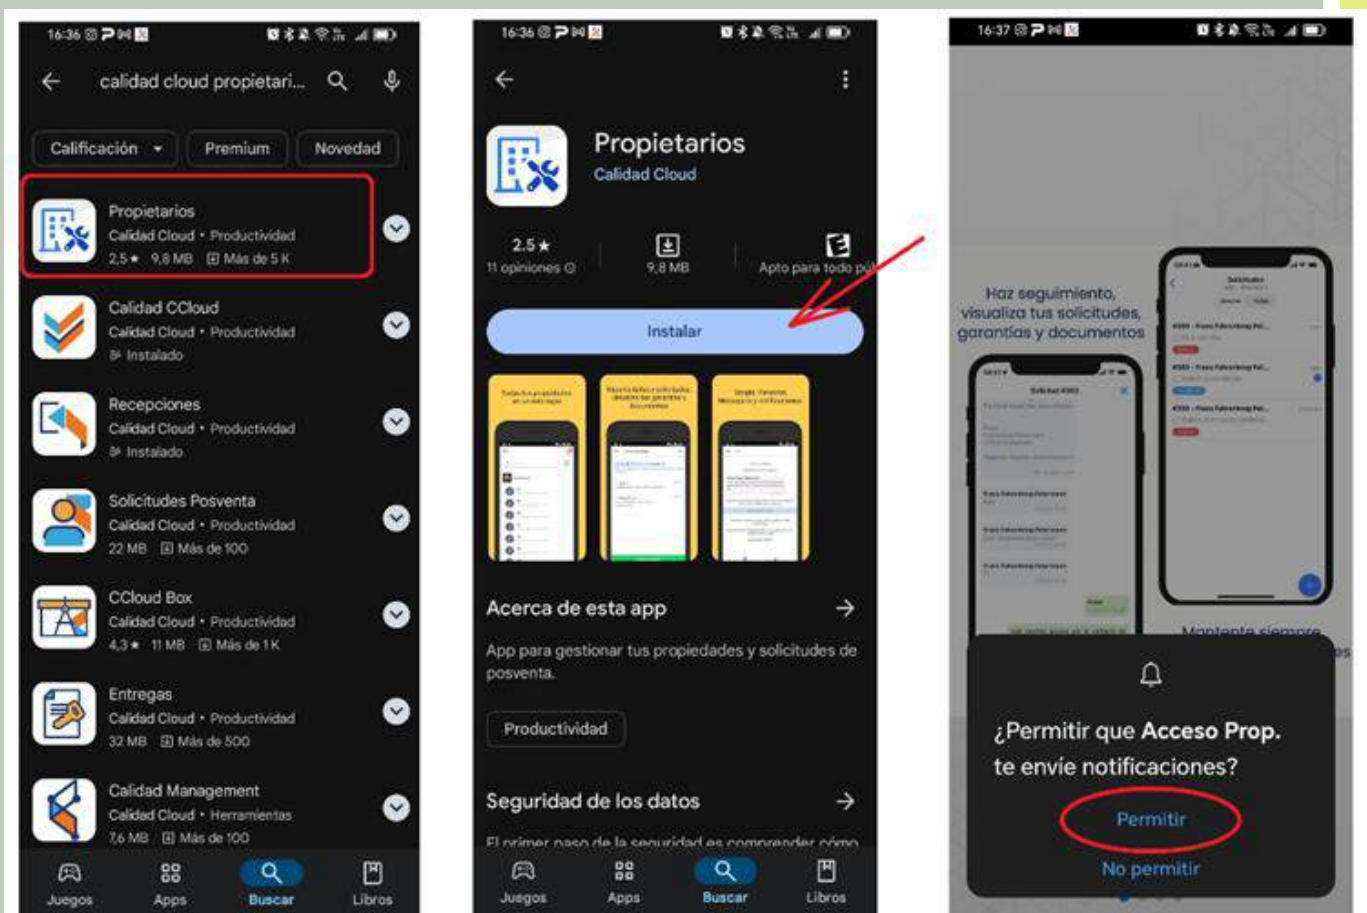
16:36

calidad cloud propietari...

Calificación ▾ Premium Novedad

Propietarios
Calidad Cloud • Productividad
2,5★ 9,6 MB Más de 5 K

Calidad CCloud
Calidad Cloud • Productividad
Instalado

Recepciones
Calidad Cloud • Productividad
Instalado

Solicitudes Posventa
Calidad Cloud • Productividad
22 MB Más de 100

CCloud Box
Calidad Cloud • Productividad
4,3★ 11 MB Más de 1 K

Entregas
Calidad Cloud • Productividad
32 MB Más de 500

Calidad Management
Calidad Cloud • Herramientas
7,6 MB Más de 100

Juegos Apps Buscar Libros

16:36

Propietarios
Calidad Cloud

2,5★
11 opiniones

9,8 MB

Apto para todo pú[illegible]

Instalar

Acerca de esta app

App para gestionar tus propiedades y solicitudes de posventa.

Productividad

Seguridad de los datos

El primer paso de la seguridad es comprender cómo

Juegos Apps Buscar Libros

16:37

Haz seguimiento, visualiza tus solicitudes, garantías y documentos

Mantente siempre

¿Permitir que Acceso Prop. te envíe notificaciones?

Permitir

No permitir